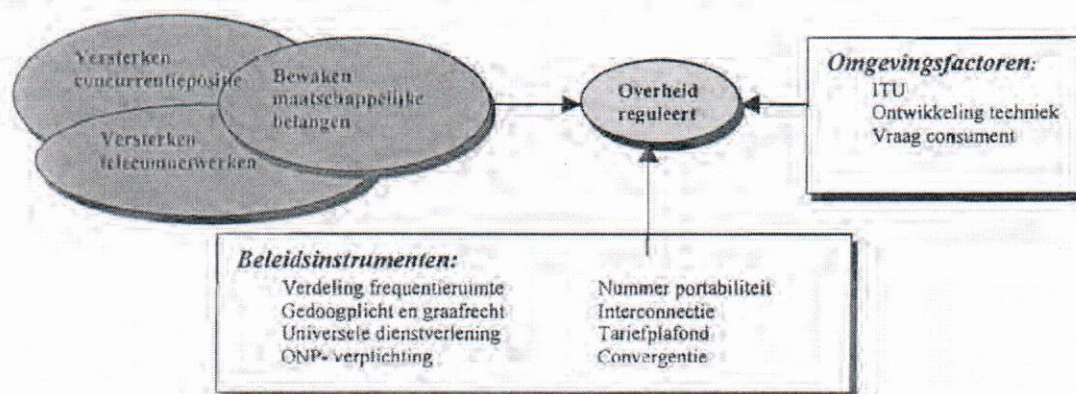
Versterken concurrentiepositie

Bewaken maatschappelijke belangen

Versterken telecomnetwerken

Overheid reguleert

Omgevingsfactoren:
ITU
Ontwikkeling techniek
Vraag consument

Beleidsinstrumenten:
Verdeling frequentieruimte
Gedoogplicht en graafrecht
Universele dienstverlening
ONP- verplichting

Nummer portabiliteit
Interconnectie
Tariefplafond
Convergentie